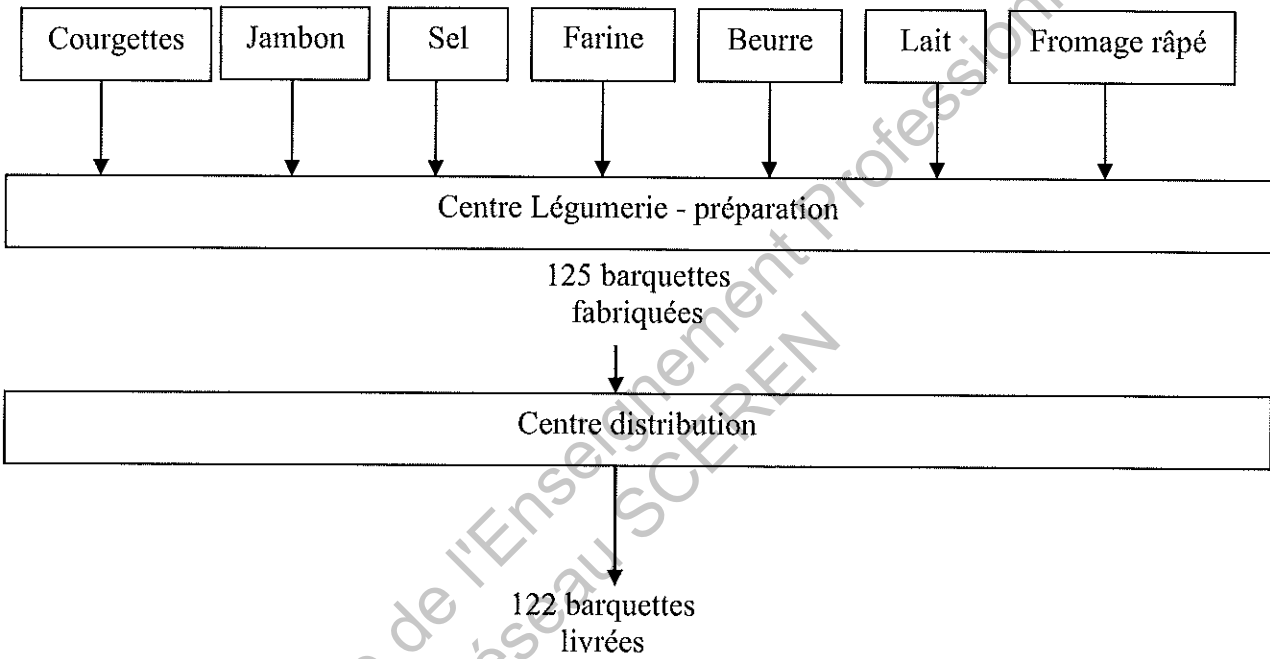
Courgettes

Jambon

Sel

Farine

Beurre

Lait

Fromage râpé

Centre Légumerie - préparation

125 barquettes fabriquées

Centre distribution

122 barquettes livrées

de l'Enseignement Professionnel

Réseau SCEREN